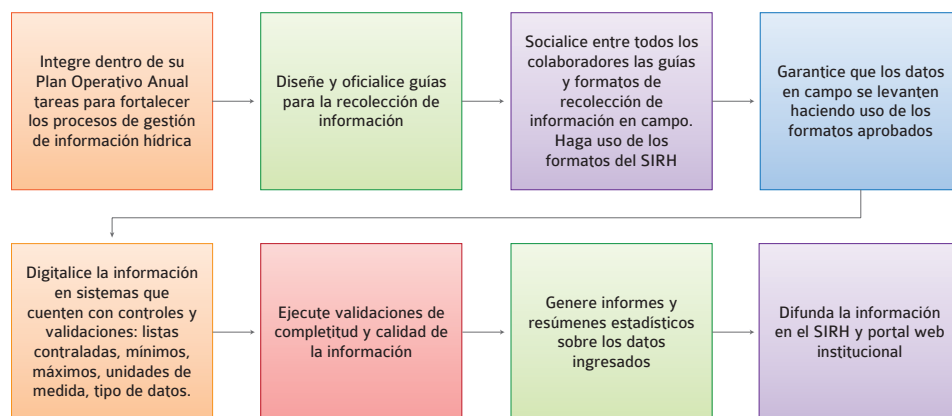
Integre dentro de su Plan Operativo Anual tareas para fortalecer los procesos de gestión de información hídrica

Diseñe y oficialice guías para la recolección de información

Socialice entre todos los colaboradores las guías y formatos de recolección de información en campo. Haga uso de los formatos del SIRH

Garantice que los datos en campo se levanten haciendo uso de los formatos aprobados

Digitalice la información en sistemas que cuenten con controles y validaciones: listas contraladas, mínimos, máximos, unidades de medida, tipo de datos.

Ejecute validaciones de completitud y calidad de la información

Genere informes y resúmenes estadísticos sobre los datos ingresados

Difunda la información en el SIRH y portal web institucional